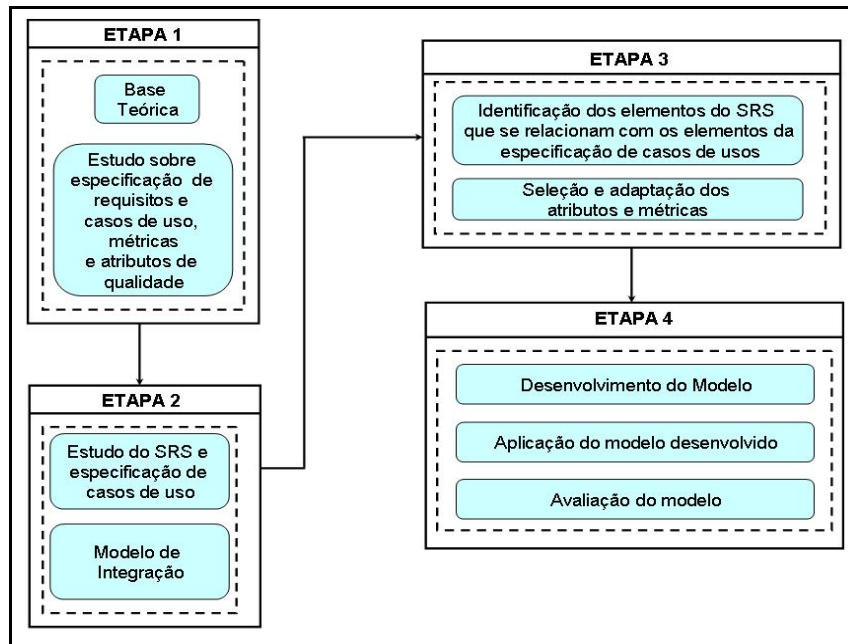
ETAPA 1

Base Teórica

Estudo sobre especificação de requisitos e casos de uso, métricas e atributos de qualidade

ETAPA 2

Estudo do SRS e especificação de casos de uso

Modelo de Integração

ETAPA 3

Identificação dos elementos do SRS que se relacionam com os elementos da especificação de casos de usos

Seleção e adaptação dos atributos e métricas

ETAPA 4

Desenvolvimento do Modelo

Aplicação do modelo desenvolvido

Avaliação do modelo